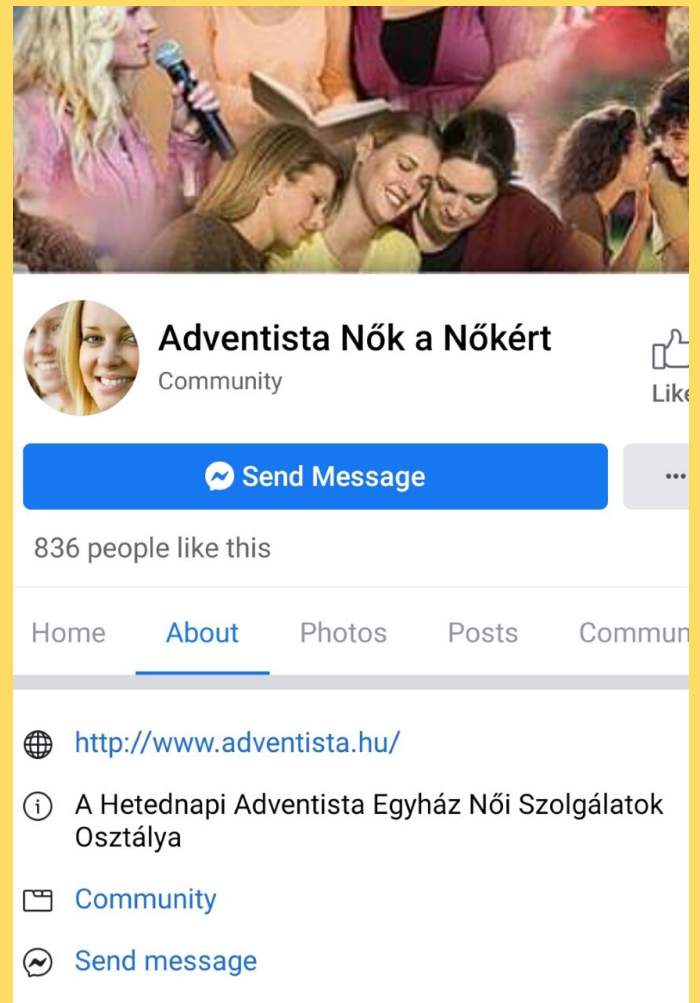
Adventista Nők a Nőkért

Community

Lik

Send Message

...

836 people like this

Home About Photos Posts Commun

http://www.adventista.hu/

A Hetednapi Adventista Egyház Női Szolgálatok Osztálya

Community

Send message